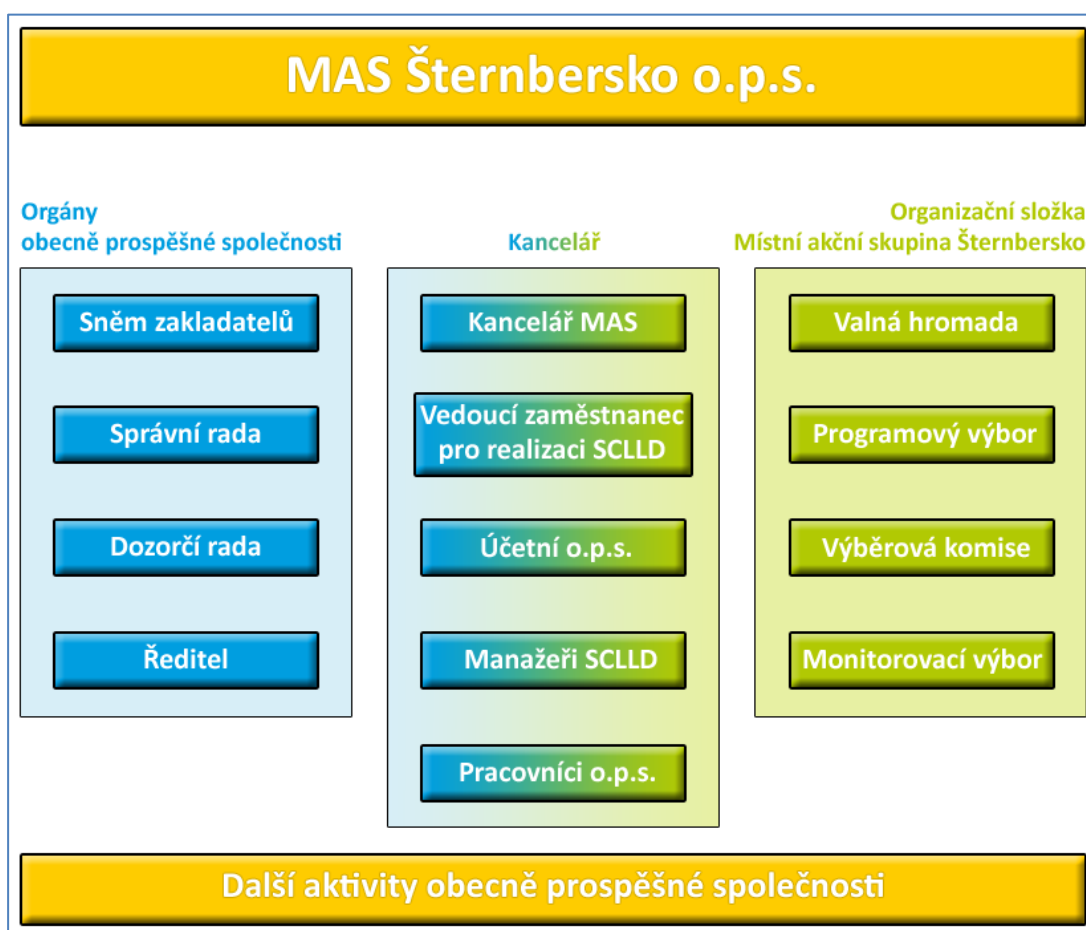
MAS Šternbersko o.p.s.

Orgány
obecně prospěšné společnosti

Sněm zakladatelů

Správní rada

Dozorčí rada

Ředitel

Kancelář

Kancelář MAS

Vedoucí zaměstnanec pro realizaci SCLLD

Účetní o.p.s.

Manažeři SCLLD

Pracovníci o.p.s.

Organizační složka
Místní akční skupina Šternbersko

Valná hromada

Programový výbor

Výběrová komise

Monitorovací výbor

Další aktivity obecně prospěšné společnosti